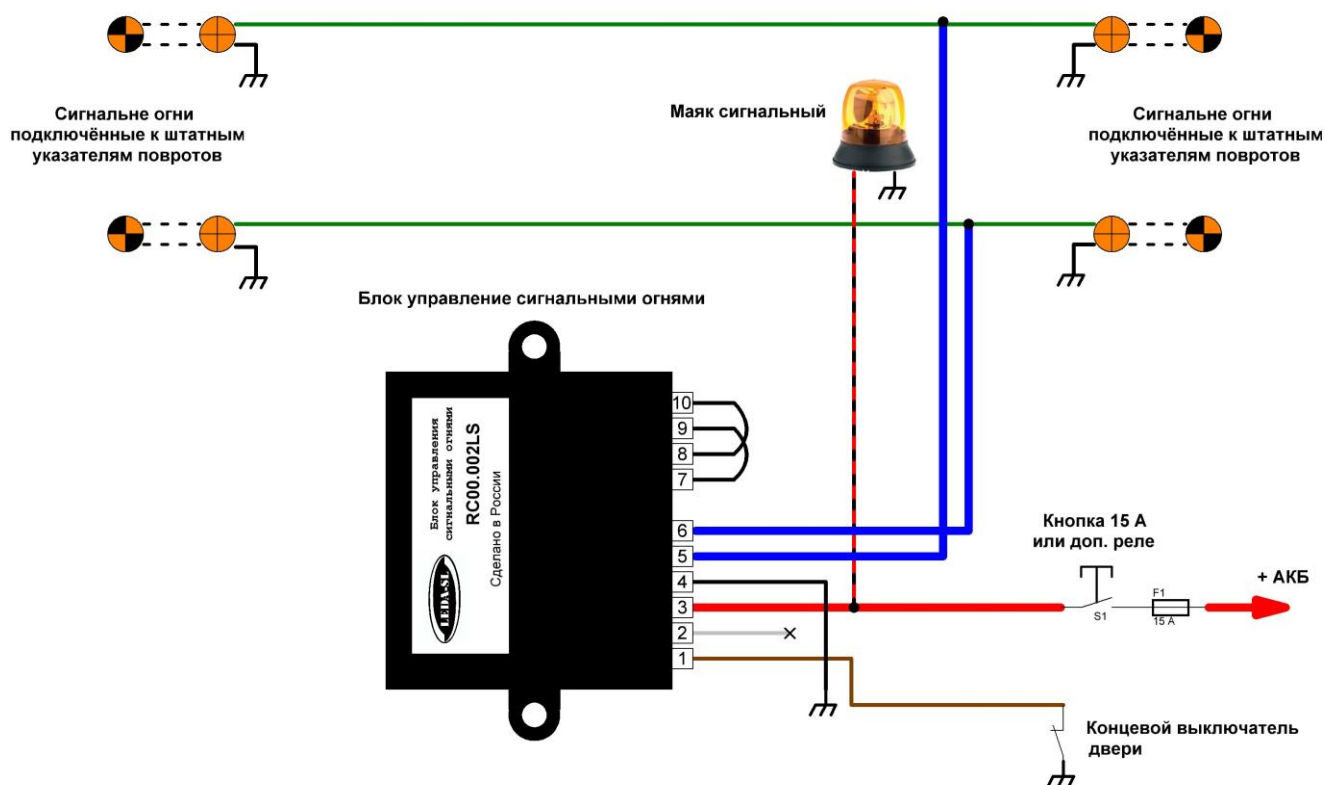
Сигнальне огни подключённые к штатным указателям повротов

Маяк сигнальный

Сигнальне огни подключённые к штатным указателям повротов

Блок управление сигнальными огнями

Блок управления сигнальными огнями
RC00.002LS
Сделано в России
LEDA-SL

10
9
8
7
6
5
4
3
2
1

Кнопка 15 А или доп. реле

S1
F1
15 A

+ АКБ

Концевой выключатель двери